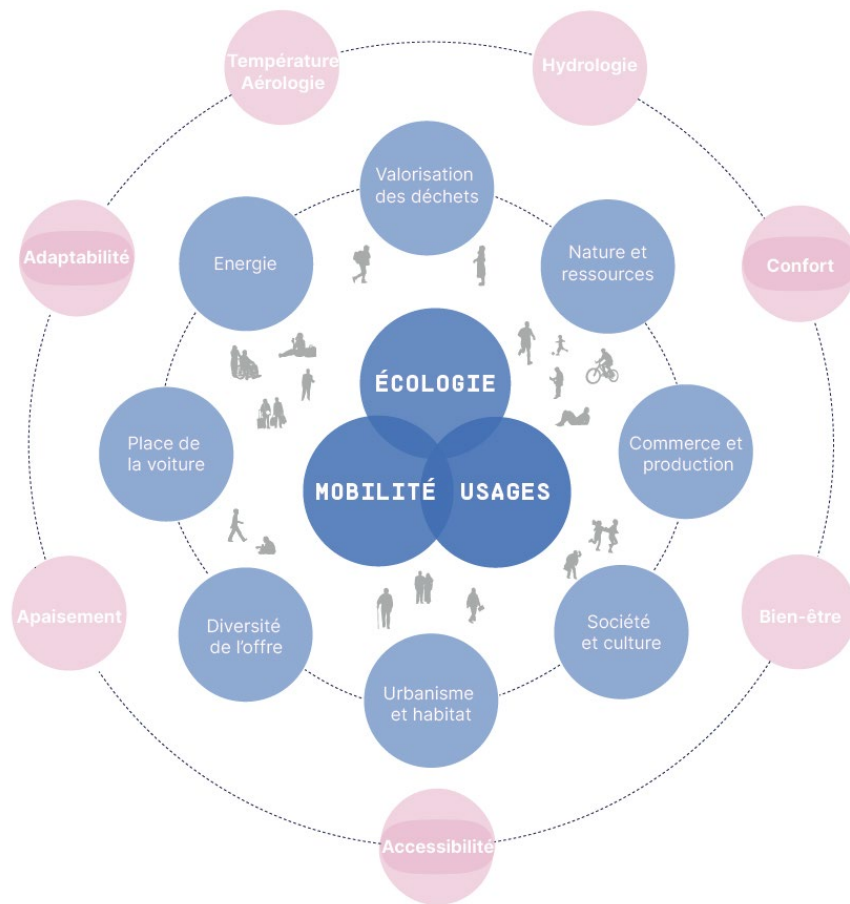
Température Aérologie

Hydrologie

Adaptabilité

Confort

Valorisation des déchets

Energie

Nature et ressources

ÉCOLOGIE

Place de la voiture

MOBILITÉ

USAGES

Commerce et production

Apaisement

Bien-être

Diversité de l'offre

Société et culture

Urbanisme et habitat

Accessibilité